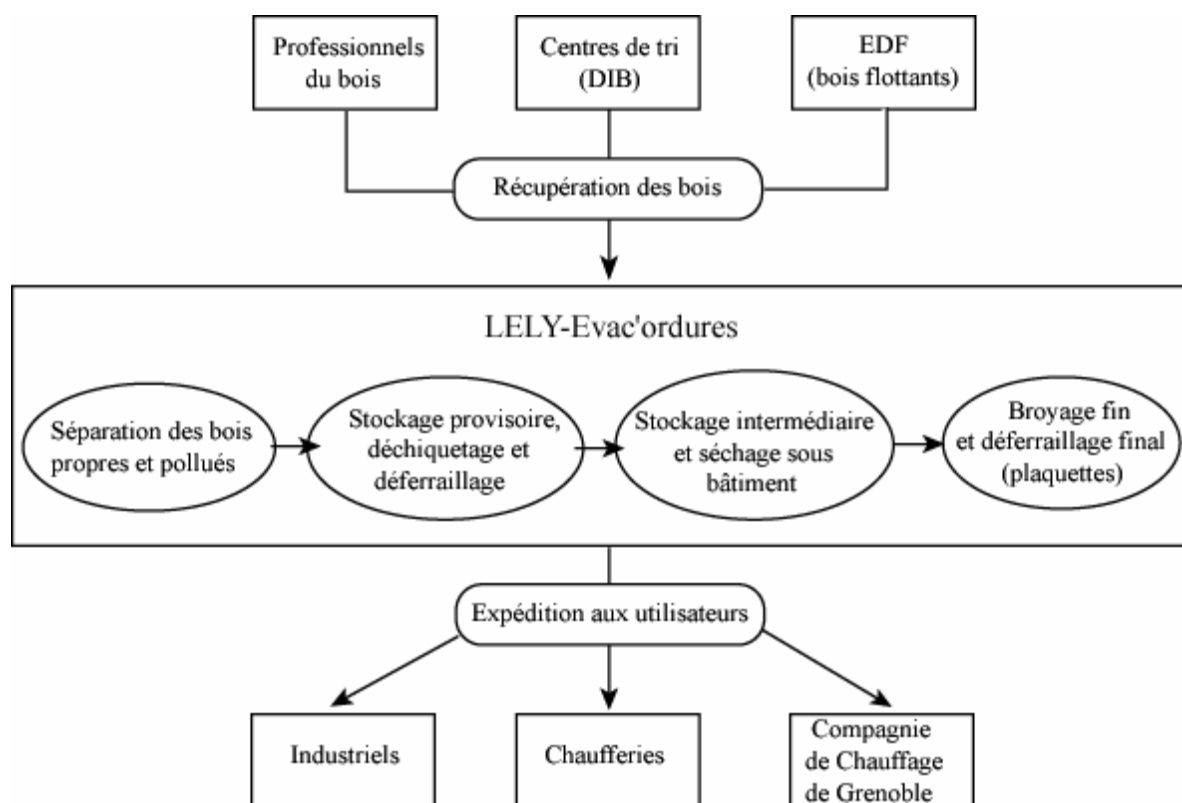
Professionnels du bois

Centres de tri (DIB)

EDF (bois flottants)

Récupération des bois

LELY-Evac'ordures

Séparation des bois propres et pollués

Stockage provisoire, déchiquetage et déferraillage

Stockage intermédiaire et séchage sous bâtiment

Broyage fin et déferraillage final (plaquettes)

Expédition aux utilisateurs

Industriels

Chaufferies

Compagnie de Chauffage de Grenoble